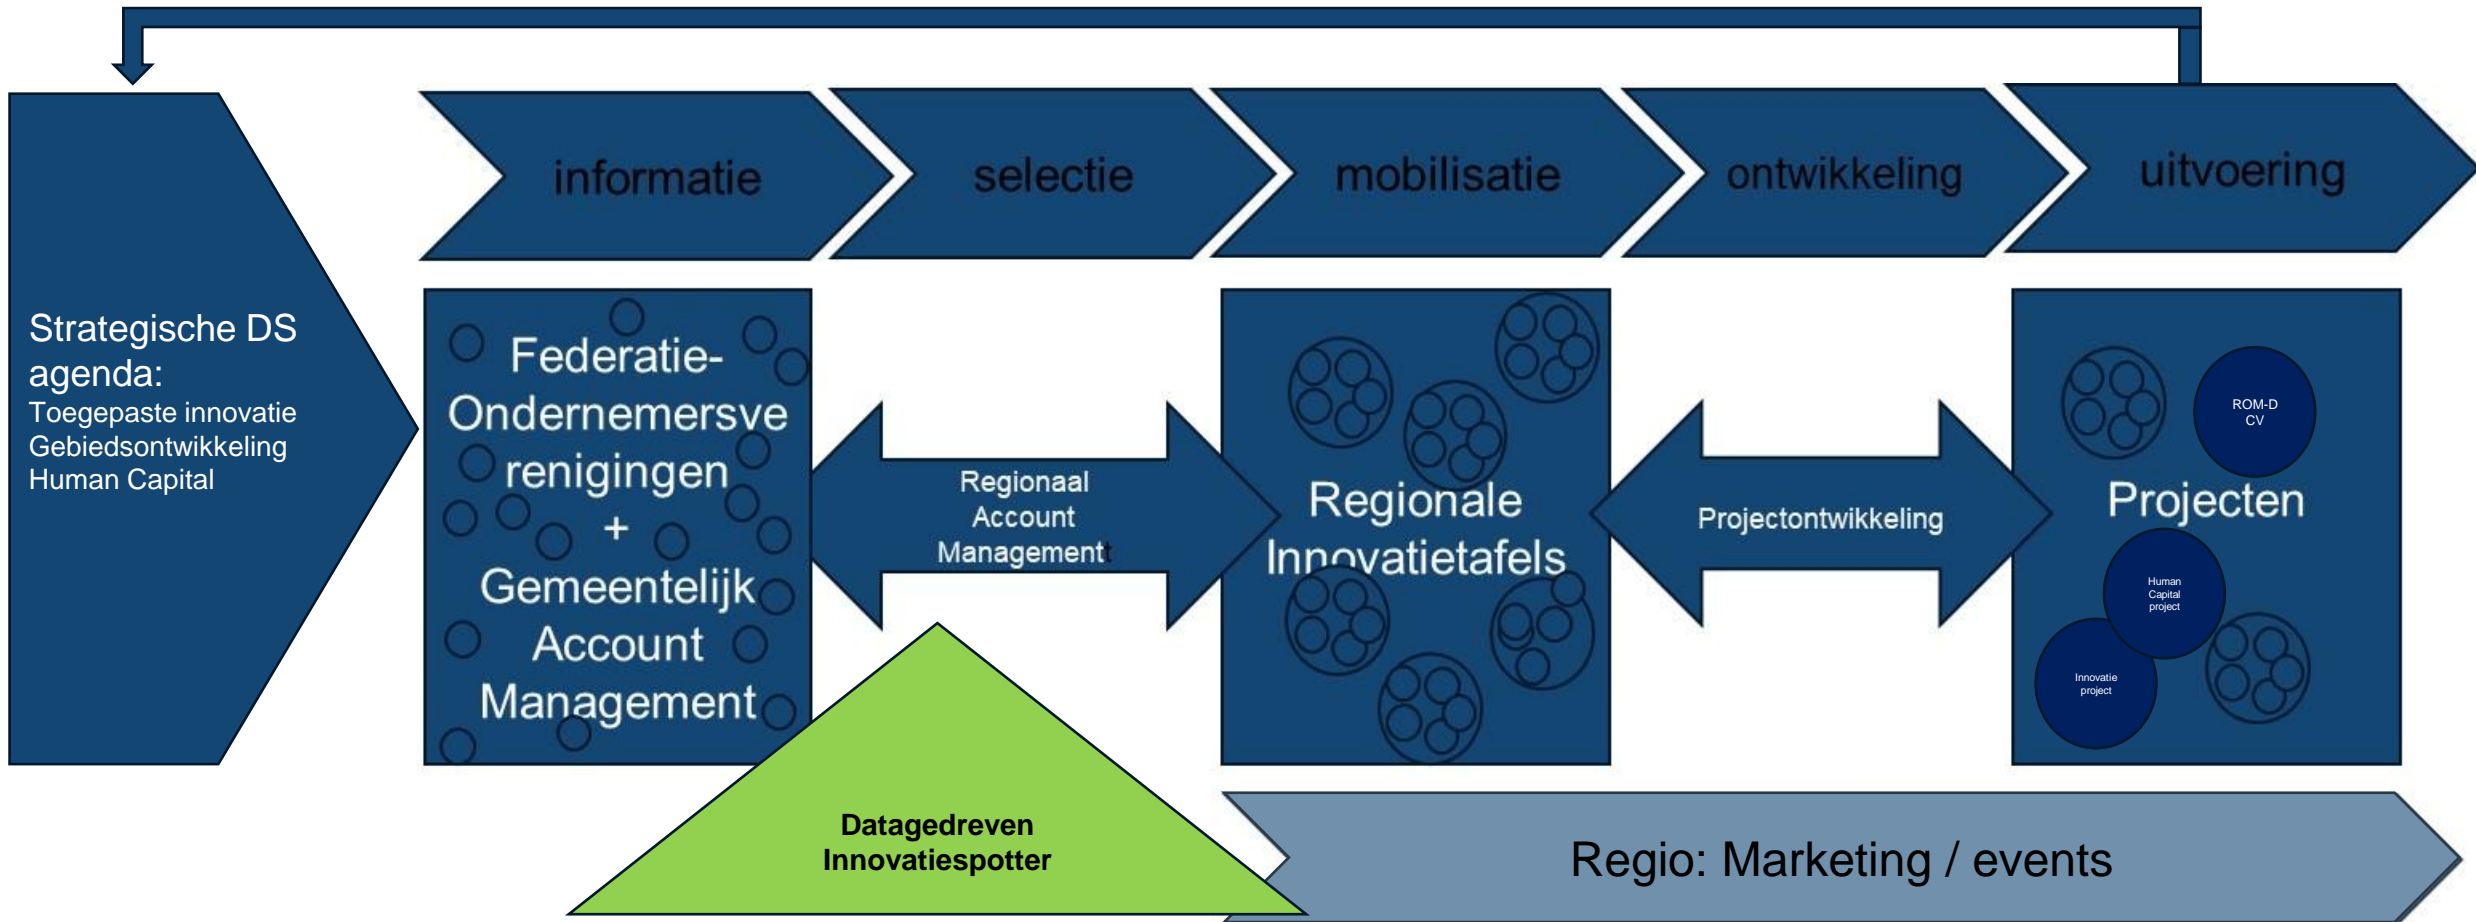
informatie

selectie

mobilisatie

ontwikkeling

uitvoering

Strategische DS agenda:
Toegepaste innovatie
Gebiedsontwikkeling
Human Capital

Federatie-Ondernemersverenigingen
+
Gemeentelijk Account Management

Regionaal Account Management

Regionale Innovatietafels

Projectontwikkeling

ROM-D CV

Projecten

Human Capital project

Innovatie project

Datagedreven Innovatiespotter

Regio: Marketing / events